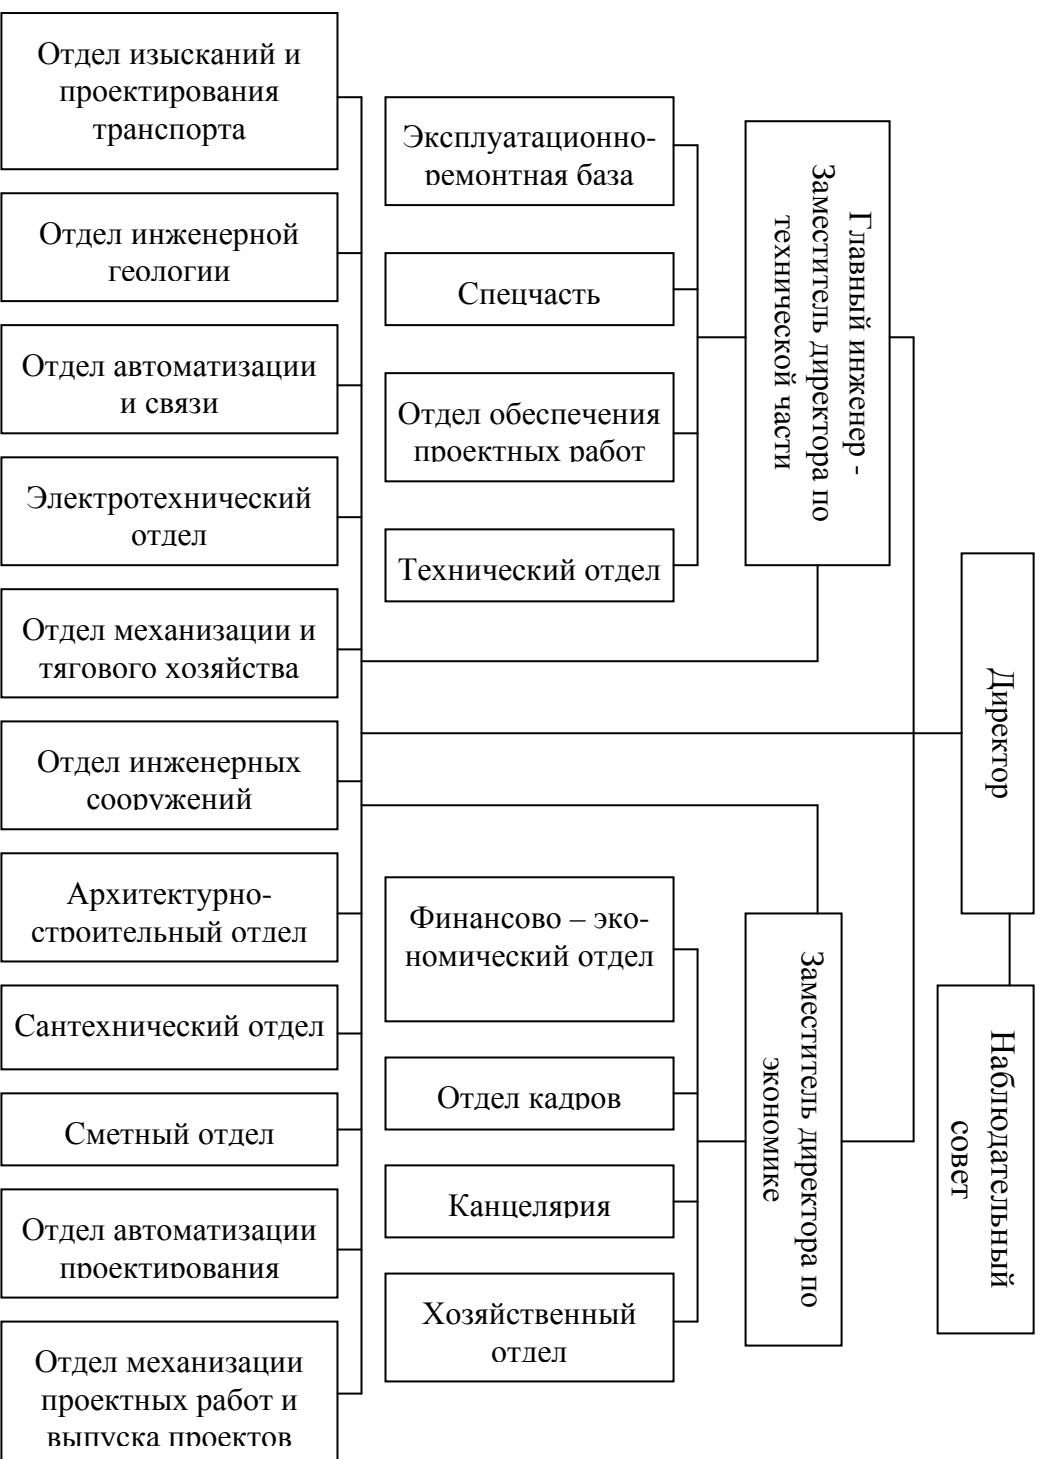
Наблюдательный совет

Директор

Главный инженер - Заместитель директора по технической части

Заместитель директора по экономике

Отдел изысканий и проектирования транспорта

Отдел инженерной геологии

Отдел автоматизации и связи

Электротехнический отдел

Отдел механизации и тягового хозяйства

Отдел инженерных сооружений

Архитектурно-строительный отдел

Сантехнический отдел

Сметный отдел

Отдел автоматизации проектирования

Отдел механизации проектных работ и выпуска проектов

Эксплуатационно-ремонтная база

Спецчасть

Отдел обеспечения проектных работ

Технический отдел

Финансово – экономический отдел

Отдел кадров

Канцелярия

Хозяйственный отдел